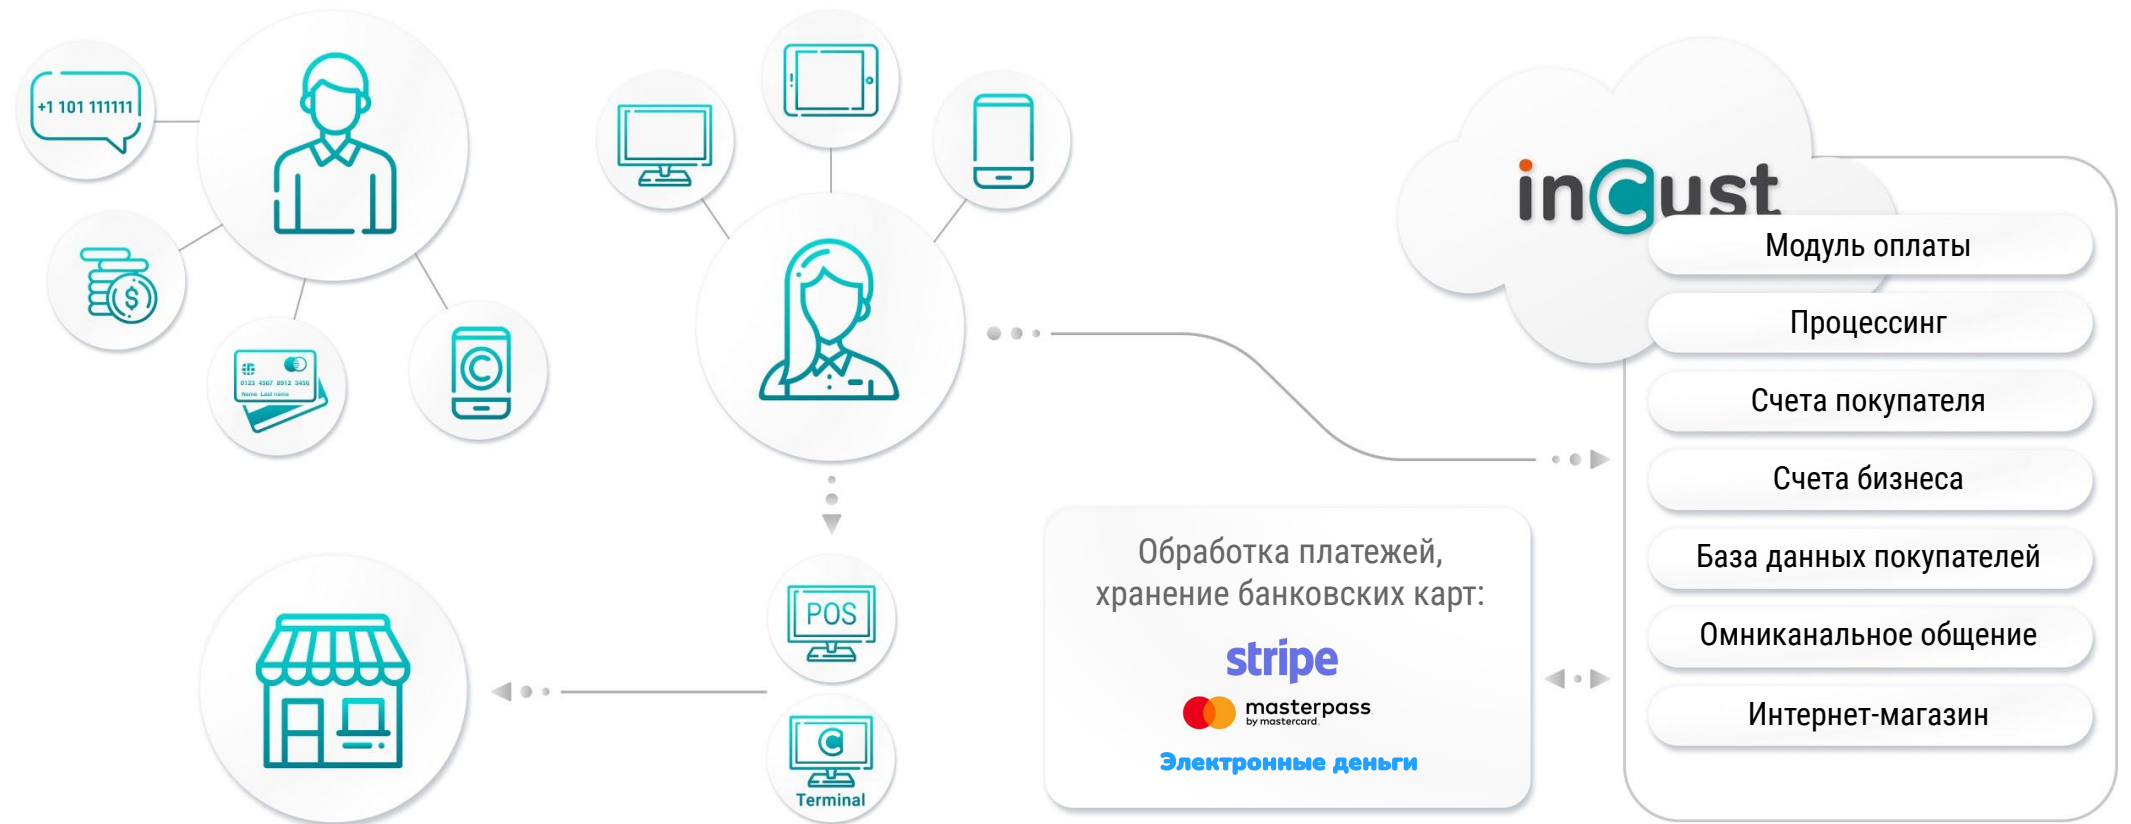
+1 101 111111

0123 4567 8912 3456
Name Last name

incust

Модуль оплаты

Процессинг

Счета покупателя

Счета бизнеса

База данных покупателей

Омниканальное общение

Интернет-магазин

Обработка платежей, хранение банковских карт:

stripe

masterpass
by mastercard

Электронные деньги

POS

Terminal